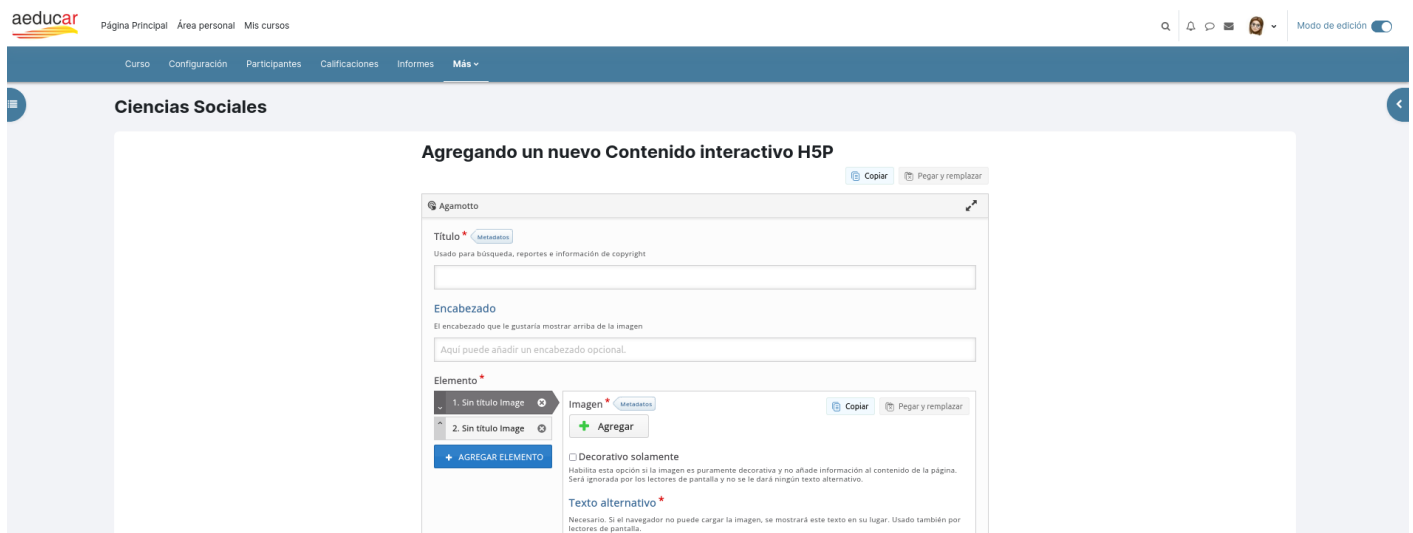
aeducar Página Principal Área personal Mis cursos

Modo de edición

Curso Configuración Participantes Calificaciones Informes Más

Ciencias Sociales

Agregando un nuevo Contenido interactivo H5P

Copiar Pegar y remplazar

Agamotto

Título * Metadatos
Usado para búsqueda, reportes e información de copyright

Encabezado
El encabezado que le gustaría mostrar arriba de la imagen

Aquí puede añadir un encabezado opcional.

Elemento *

1. Sin título Image
2. Sin título Image
+ AGREGAR ELEMENTO

Imagen * Metadatos
Copiar Pegar y remplazar
Agregar

Decorativo solamente
Habilita esta opción si la imagen es puramente decorativa y no añade información al contenido de la página. Será ignorada por los lectores de pantalla y no se le dará ningún texto alternativo.

Texto alternativo *
Necesario. Si el navegador no puede cargar la imagen, se mostrará este texto en su lugar. Usado también por lectores de pantalla.